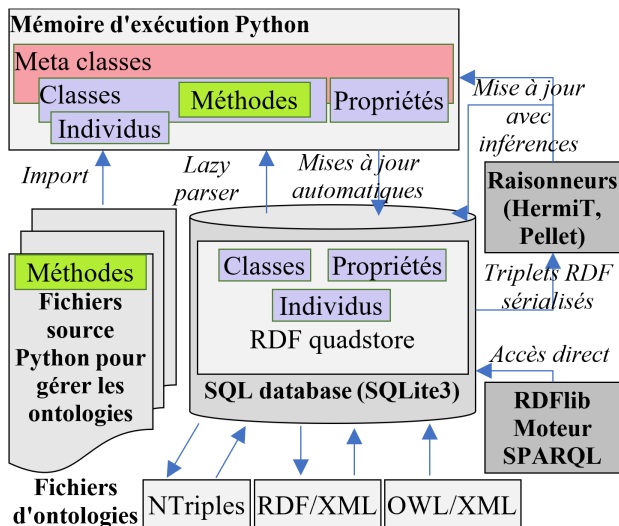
Mémoire d'exécution Python

Meta classes

Classes

Méthodes

Propriétés

Individus

Mise à jour avec inférences

Import

Lazy parser

Mises à jour automatiques

Raisonneurs (HermiT, Pellet)

Méthodes

Fichiers source Python pour gérer les ontologies

Classes

Propriétés

Individus

RDF quadstore

Triplets RDF sérialisés

Accès direct

SQL database (SQLite3)

RDFlib Moteur SPARQL

Fichiers d'ontologies

NTriples

RDF/XML

OWL/XML